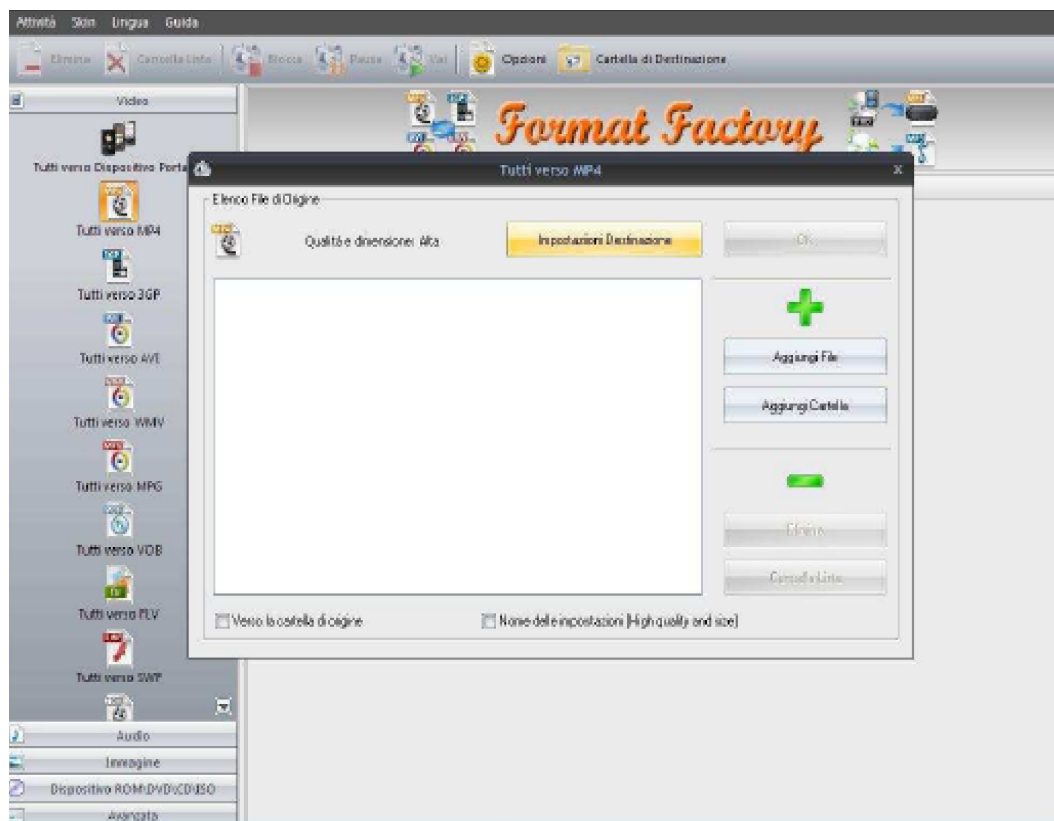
Attività Skin Lingua Guida

Elimina Cancella Lista Blocca Pausa Vai Opzioni Cartella di Destinazione

Video

Tutti verso Dispositivo Porta

Tutti verso MP4

Tutti verso 3GP

Tutti verso AVI

Tutti verso WMV

Tutti verso MPG

Tutti verso VOB

Tutti verso FLV

Tutti verso SWF

Audio

Immagine

Dispositivo ROM\DVD\CD\ISO

Avanzata

Format Factory

Tutti verso MP4

Elenco File di Origine

Qualità e dimensione: Alta

Impostazioni Destinazione

OK

Aggiungi File

Aggiungi Cartella

Elimina

Cancella Lista

Verso la cartella di origine

Nome delle impostazioni [High quality and size]